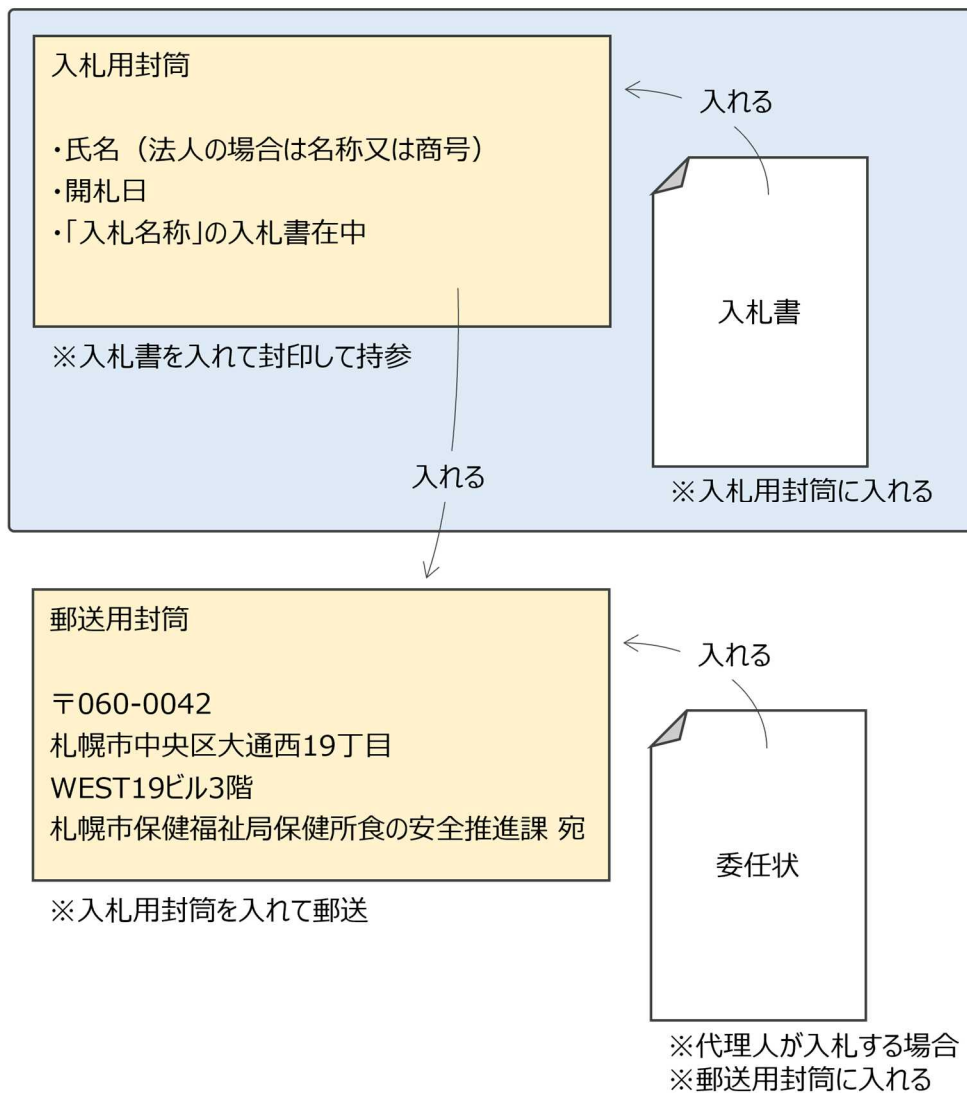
入札用封筒

・氏名（法人の場合は名称又は商号）
・開札日
・「入札名称」の入札書在中

※入札書を入れて封印して持参

入れる

入札書

※入札用封筒に入れる

入れる

郵送用封筒

〒060-0042
札幌市中央区大通西19丁目
WEST19ビル3階
札幌市保健福祉局保健所食の安全推進課 宛

※入札用封筒を入れて郵送

入れる

委任状

※代理人が入札する場合
※郵送用封筒に入れる